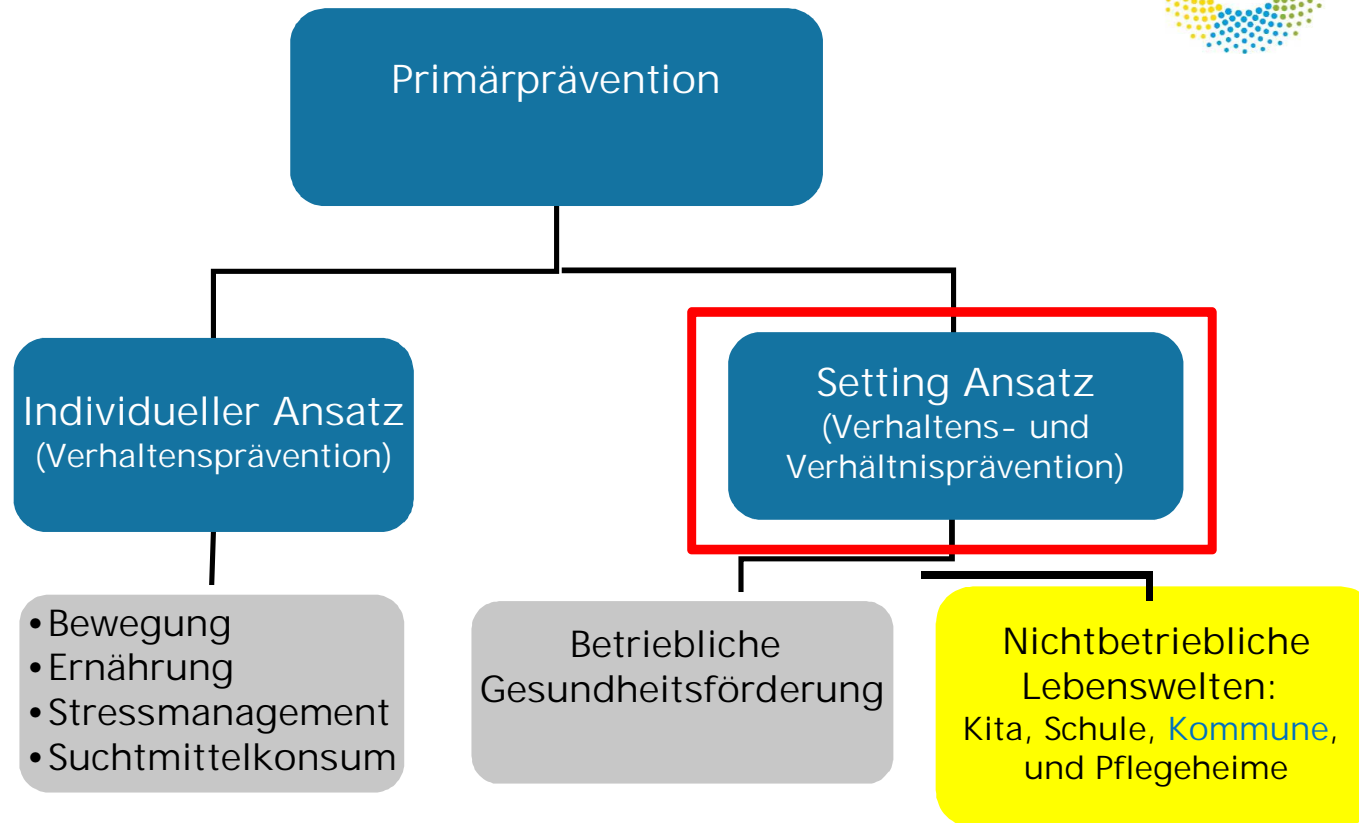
Primärprävention

Individueller Ansatz
(Verhaltensprävention)

Setting Ansatz
(Verhaltens- und Verhältnisprävention)

•Bewegung
•Ernährung
•Stressmanagement
•Suchtmittelkonsum

Betriebliche Gesundheitsförderung

Nichtbetriebliche Lebenswelten:
Kita, Schule, Kommune, und Pflegeheime